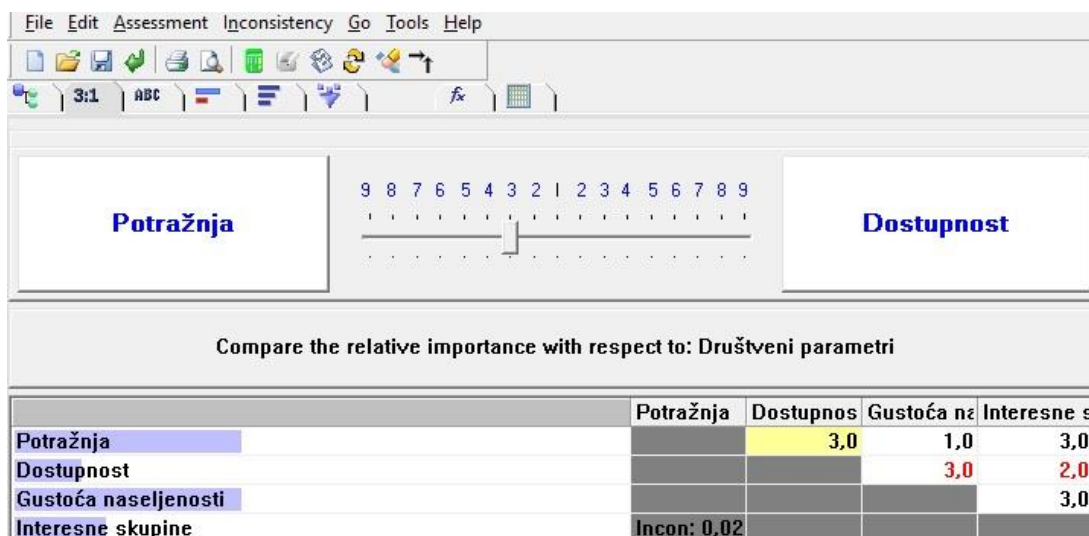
File Edit Assessment Inconsistency Go Tools Help

3:1 ABC

Potražnja

9 8 7 6 5 4 3 2 1 2 3 4 5 6 7 8 9

Dostupnost

Compare the relative importance with respect to: Društveni parametri

| | Potražnja | Dostupnos | Gustoća na | Interesne s |
|---|---|---|---|---|
| Potražnja | | 3,0 | 1,0 | 3,0 |
| Dostupnost | | | 3,0 | 2,0 |
| Gustoća naseljenosti | | | | 3,0 |
| Interesne skupine | Incon: 0,02 | | | |